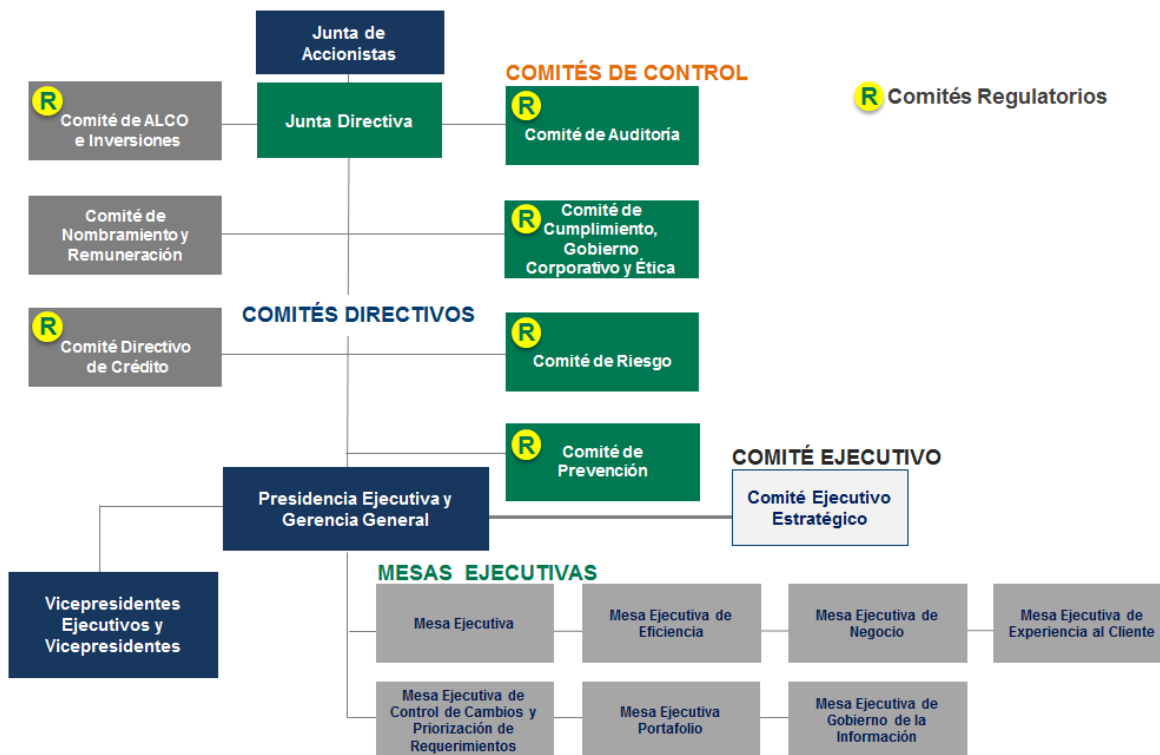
Junta de Accionistas

COMITÉS DE CONTROL

R Comités Regulatorios

R Comité de ALCO e Inversiones

Junta Directiva

R Comité de Auditoría

Comité de Nombramiento y Remuneración

R Comité de Cumplimiento, Gobierno Corporativo y Ética

COMITÉS DIRECTIVOS

R Comité Directivo de Crédito

R Comité de Riesgo

R Comité de Prevención

COMITÉ EJECUTIVO

Presidencia Ejecutiva y Gerencia General

Comité Ejecutivo Estratégico

MESAS EJECUTIVAS

Vicepresidentes Ejecutivos y Vicepresidentes

Mesa Ejecutiva

Mesa Ejecutiva de Eficiencia

Mesa Ejecutiva de Negocio

Mesa Ejecutiva de Experiencia al Cliente

Mesa Ejecutiva de Control de Cambios y Priorización de Requerimientos

Mesa Ejecutiva Portafolio

Mesa Ejecutiva de Gobierno de la Información